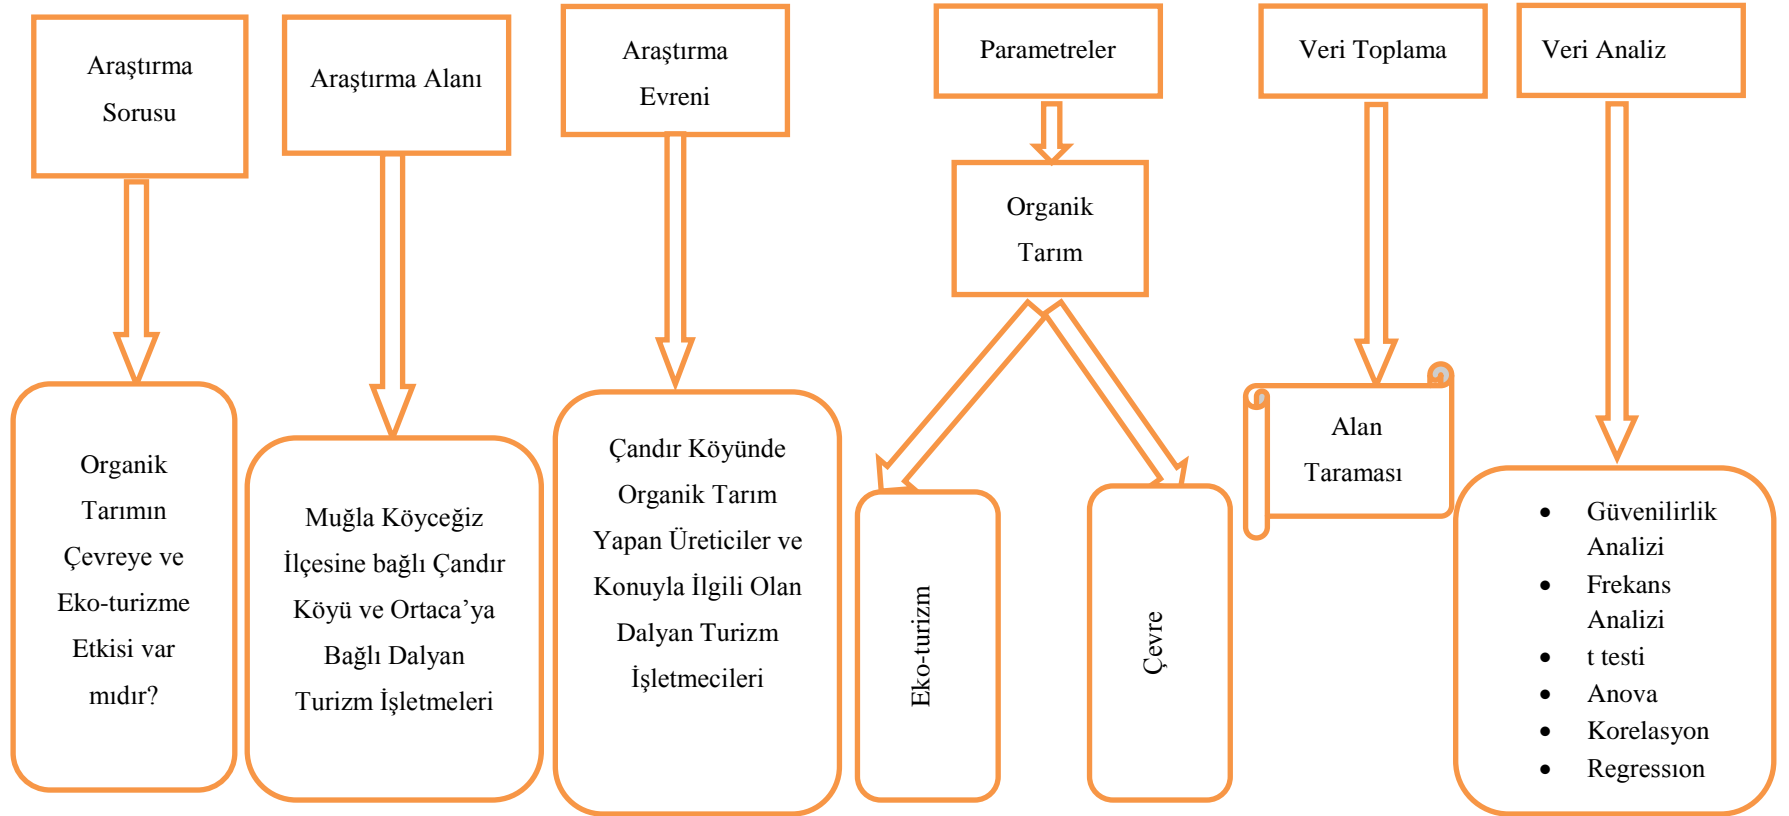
Araştırma Sorusu

Organik Tarımın Çevreye ve Eko-turizme Etkisi var mıdır?

Araştırma Alanı

Muğla Köyceğiz İlçesine bağlı Çandır Köyü ve Ortaca'ya Bağlı Dalyan Turizm İşletmeleri

Araştırma Evreni

Çandır Köyünde Organik Tarım Yapan Üreticiler ve Konuyla İlgili Olan Dalyan Turizm İşletmecileri

Parametreler

Organik Tarım

Eko-turizm

Çevre

Veri Toplama

Alan Taraması

Veri Analiz

- Güvenilirlik Analizi
- Frekans Analizi
- t testi
- Anova
- Korelasyon
- Regression